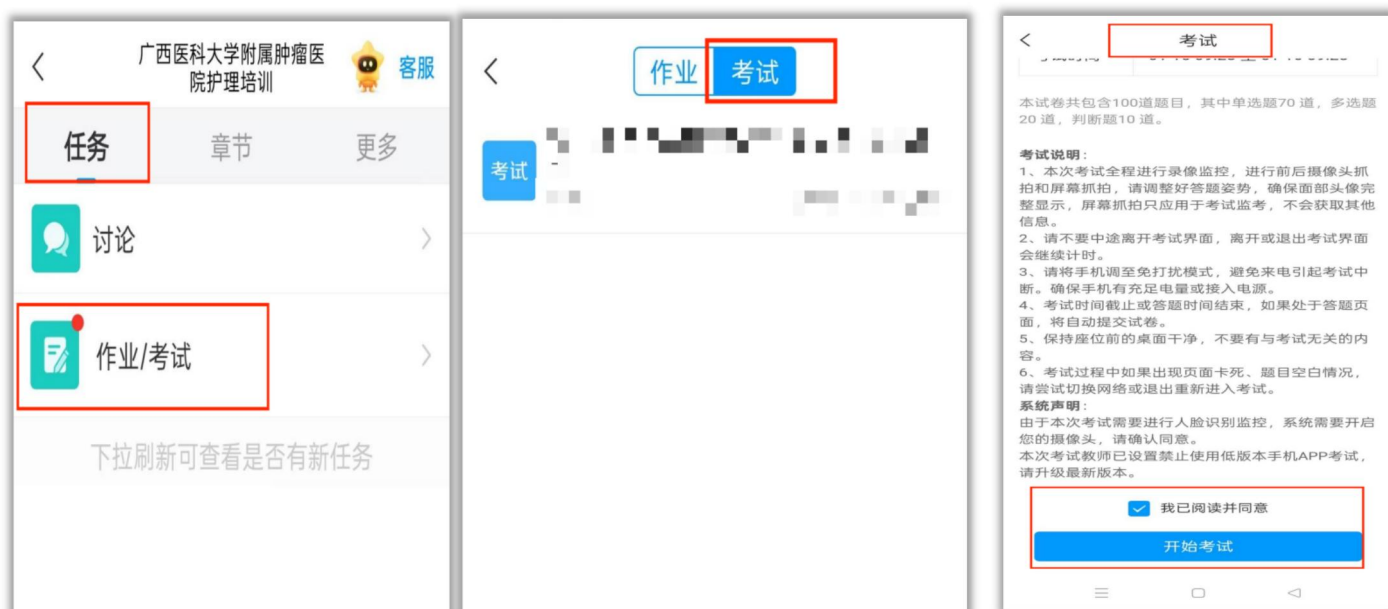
广西医科大学附属肿瘤医院护理培训

客服

任务

章节

更多

讨论

作业/考试

下拉刷新可查看是否有新任务

作业

考试

考试

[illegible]

考试

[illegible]

本试卷共包含100道题目，其中单选题70道，多选题20道，判断题10道。

考试说明：
1、本次考试全程进行录像监控，进行前后摄像头抓拍和屏幕抓拍，请调整好答题姿势，确保面部头像完整显示，屏幕抓拍只应用于考试监考，不会获取其他信息。
2、请不要中途离开考试界面，离开或退出考试界面会继续计时。
3、请将手机调至免打扰模式，避免来电引起考试中断。确保手机有充足电量或接入电源。
4、考试时间截止或答题时间结束，如果处于答题页面，将自动提交试卷。
5、保持座位前的桌面干净，不要有与考试无关的内容。
6、考试过程中如果出现页面卡死、题目空白情况，请尝试切换网络或退出重新进入考试。
系统声明：
由于本次考试需要进行人脸识别监控，系统需要开启您的摄像头，请确认同意。
本次考试教师已设置禁止使用低版本手机APP考试，请升级最新版本。

我已阅读并同意

开始考试